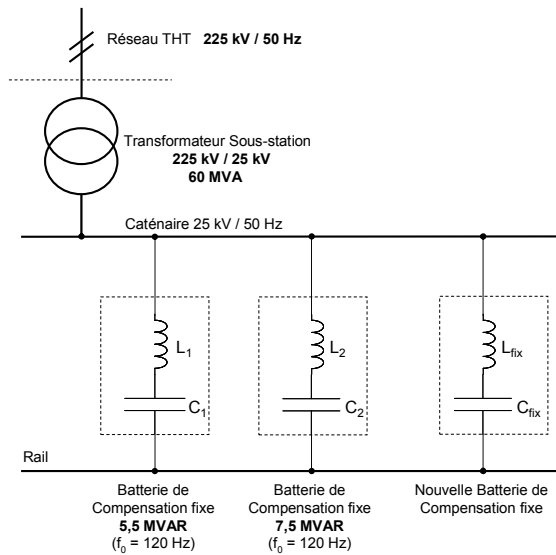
Réseau THT **225 kV / 50 Hz**

Transformateur Sous-station
**225 kV / 25 kV**
**60 MVA**

Caténaire 25 kV / 50 Hz

$L_1$

$C_1$

$L_2$

$C_2$

$L_{fix}$

$C_{fix}$

Rail

Batterie de Compensation fixe
**5,5 MVAR**
($f_0$ = 120 Hz)

Batterie de Compensation fixe
**7,5 MVAR**
($f_0$ = 120 Hz)

Nouvelle Batterie de Compensation fixe